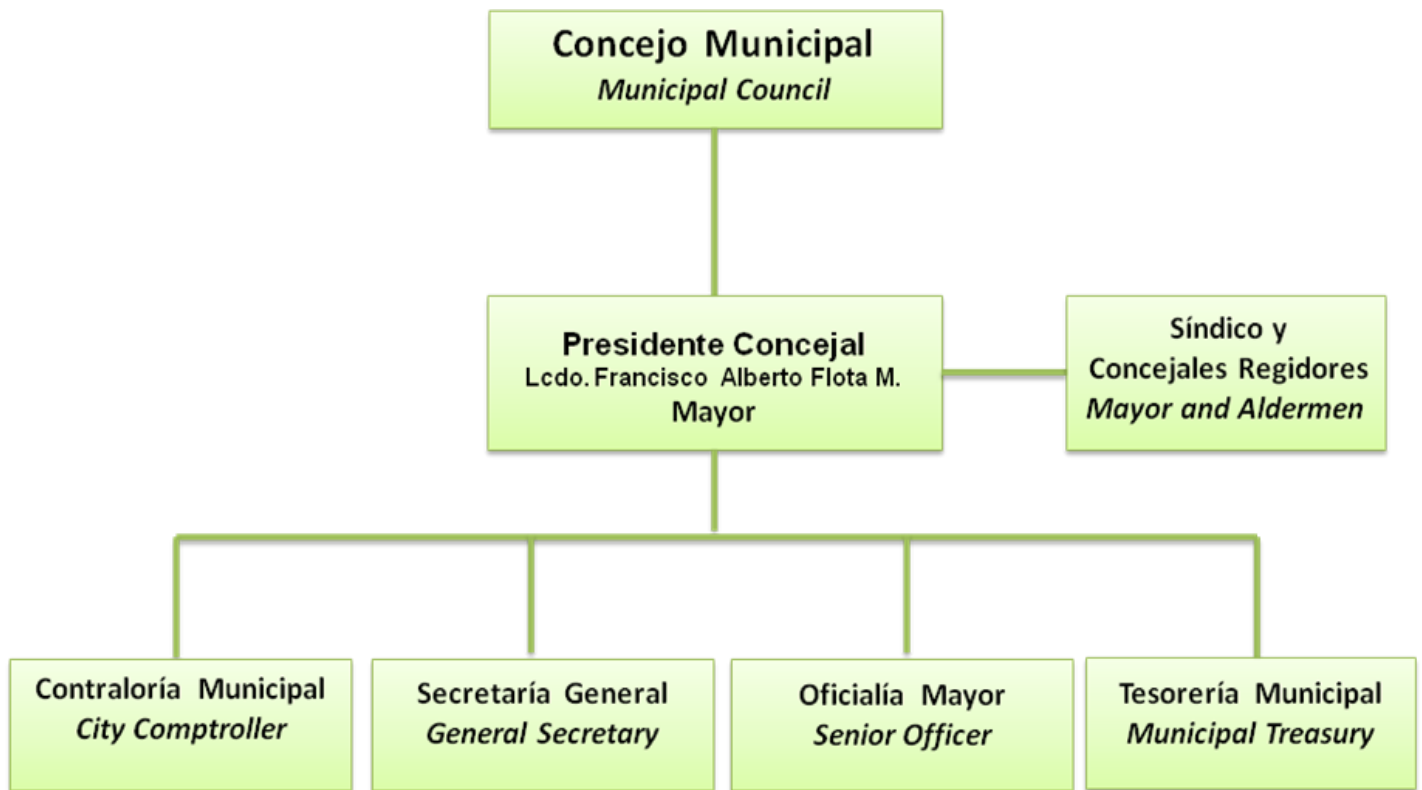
Concejo Municipal
*Municipal Council*

Presidente Concejal
Lcdo. Francisco Alberto Flota M.
Mayor

Síndico y
Concejales Regidores
*Mayor and Aldermen*

Contraloría Municipal
*City Comptroller*

Secretaría General
*General Secretary*

Oficialía Mayor
*Senior Officer*

Tesorería Municipal
*Municipal Treasury*